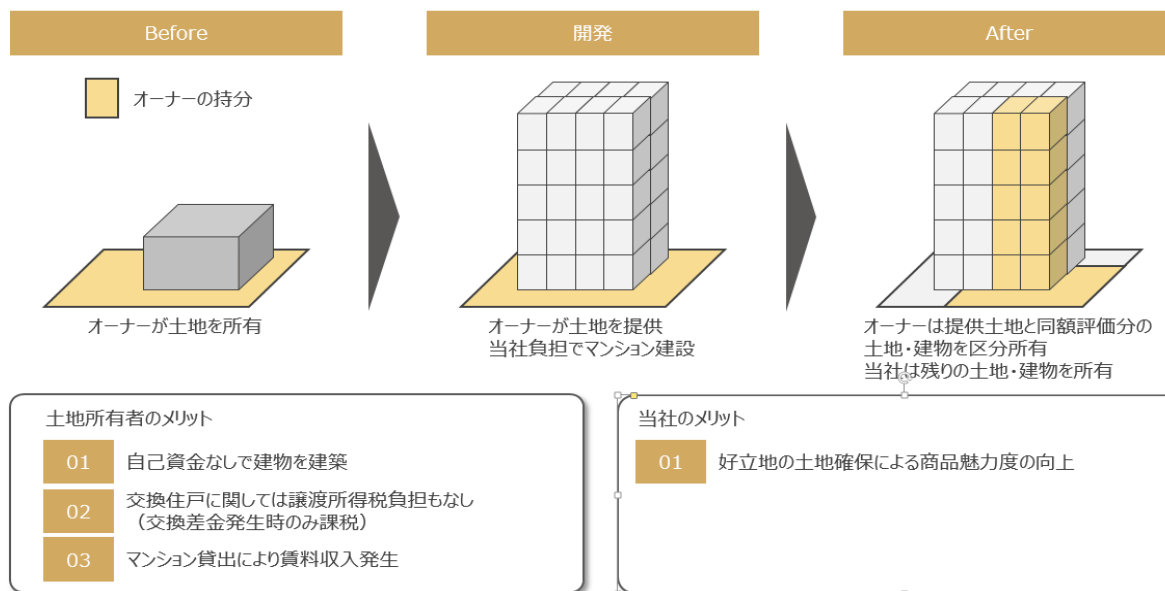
Before

開発

After

オーナーの持分

オーナーが土地を所有

オーナーが土地を提供
当社負担でマンション建設

オーナーは提供土地と同額評価分の
土地・建物を区分所有
当社は残りの土地・建物を所有

土地所有者のメリット

01 自己資金なしで建物を建築

02 交換住戸に関しては譲渡所得税負担もなし（交換差金発生時のみ課税）

03 マンション貸出により賃料収入発生

当社のメリット

01 好立地の土地確保による商品魅力度の向上